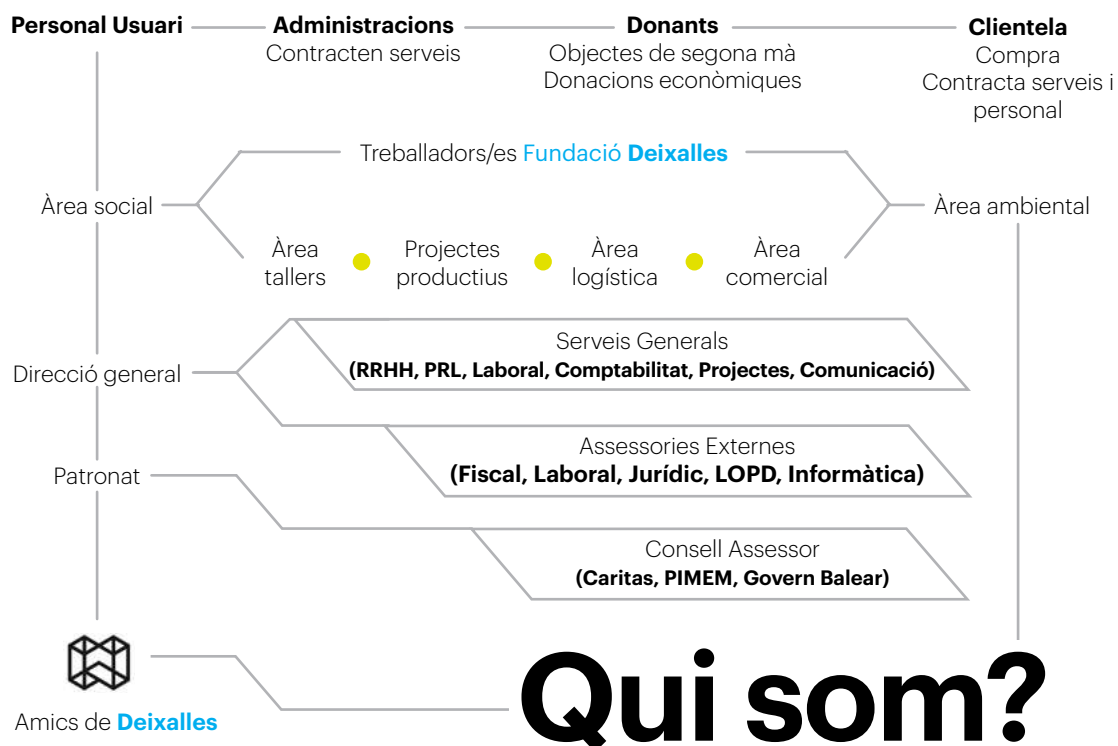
Personal Usuari

Administracions
Contracten serveis

Donants
Objectes de segona mà
Donacions econòmiques

Clientela
Compra
Contracta serveis i personal

Treballadors/es Fundació Deixalles

Àrea social

Àrea ambiental

Àrea tallers

Projectes productius

Àrea logística

Àrea comercial

Serveis Generals
(RRHH, PRL, Laboral, Comptabilitat, Projectes, Comunicació)

Direcció general

Assessories Externes
(Fiscal, Laboral, Jurídic, LOPD, Informàtica)

Patronat

Consell Assessor
(Caritas, PIMEM, Govern Balear)

Amics de Deixalles

Qui som?